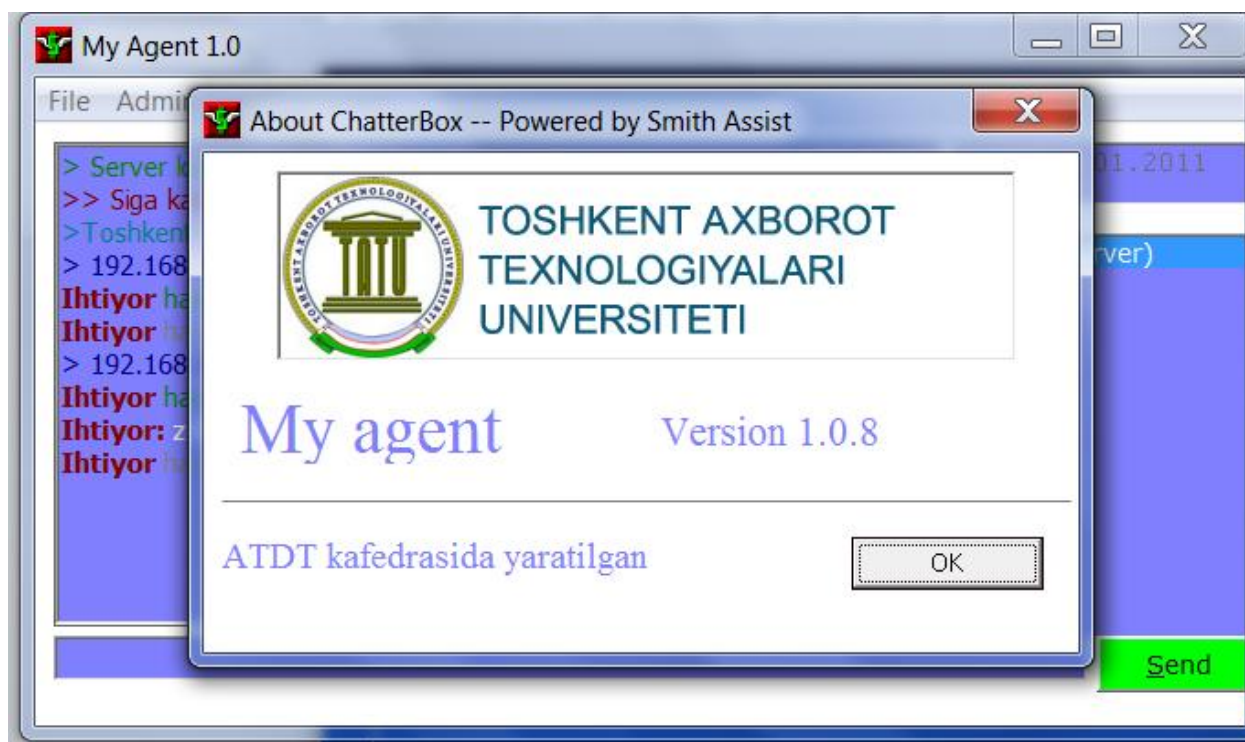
My Agent 1.0

File Admi

> Server k
>> Siga ka
>Toshkent
> 192.168
Ihtiyor ha
Ihtiyor
> 192.168
Ihtiyor ha
Ihtiyor: z
Ihtiyor

01.2011

rver)

Send

About ChatterBox -- Powered by Smith Assist

TATU

TOSHKENT AXBOROT TEXNOLOGIYALARI UNIVERSITETI

TOSHKENT AXBOROT TEXNOLOGIYALARI UNIVERSITETI

My agent

Version 1.0.8

ATDT kafedrasida yaratilgan

OK